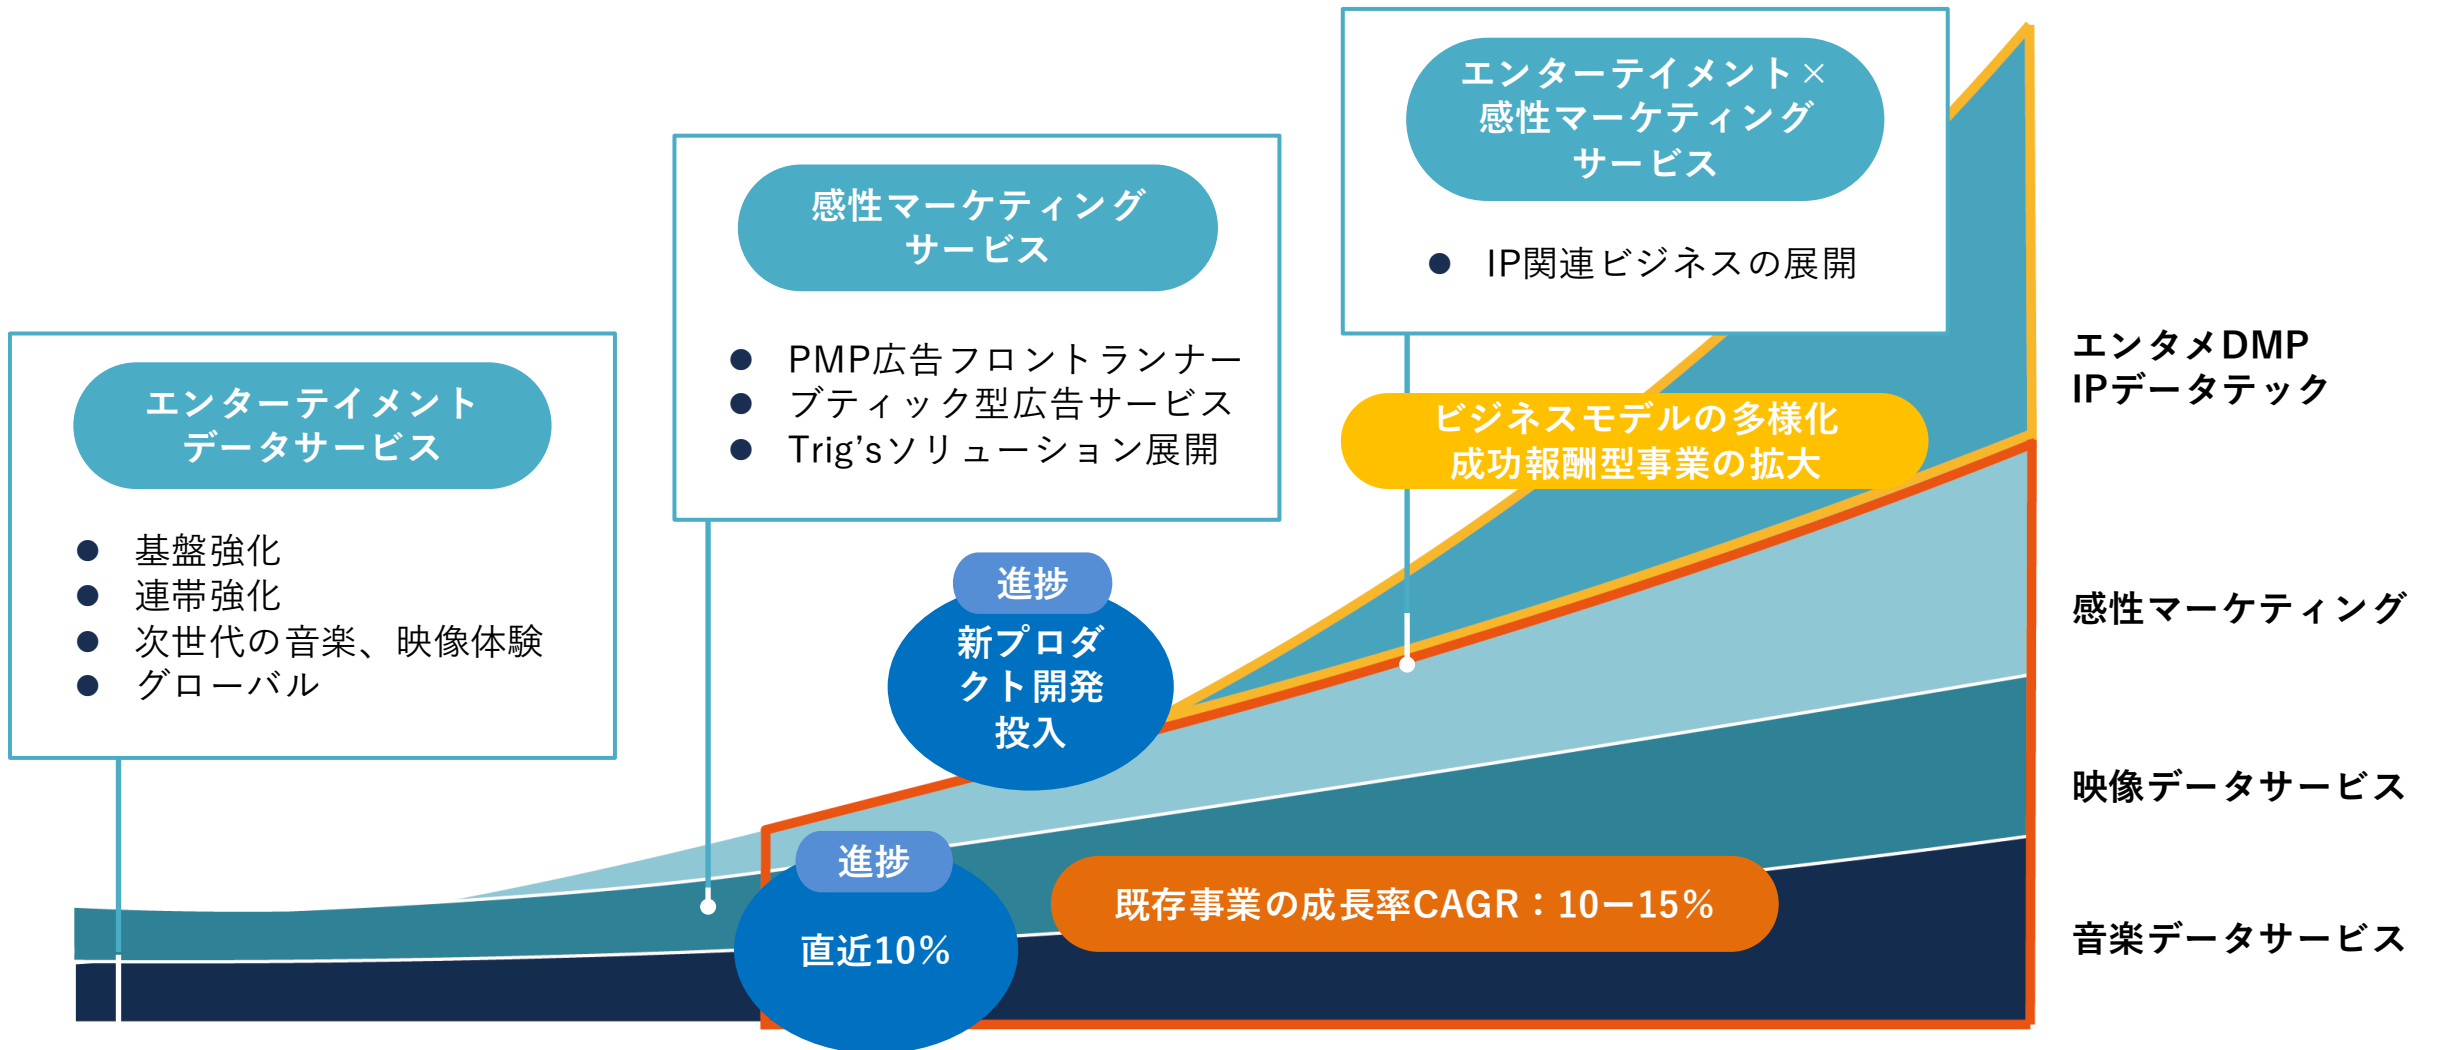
エンターテイメント
データサービス

● 基盤強化
● 連帯強化
● 次世代の音楽、映像体験
● グローバル

感性マーケティング
サービス

● PMP広告フロントランナー
● ブティック型広告サービス
● Trig'sソリューション展開

エンターテイメント×
感性マーケティング
サービス

● IP関連ビジネスの展開

エンタメDMP
IPデータテック

ビジネスモデルの多様化
成功報酬型事業の拡大

感性マーケティング

進捗
新プロダクト開発投入

映像データサービス

進捗
直近10%

既存事業の成長率CAGR：10ー15%

音楽データサービス